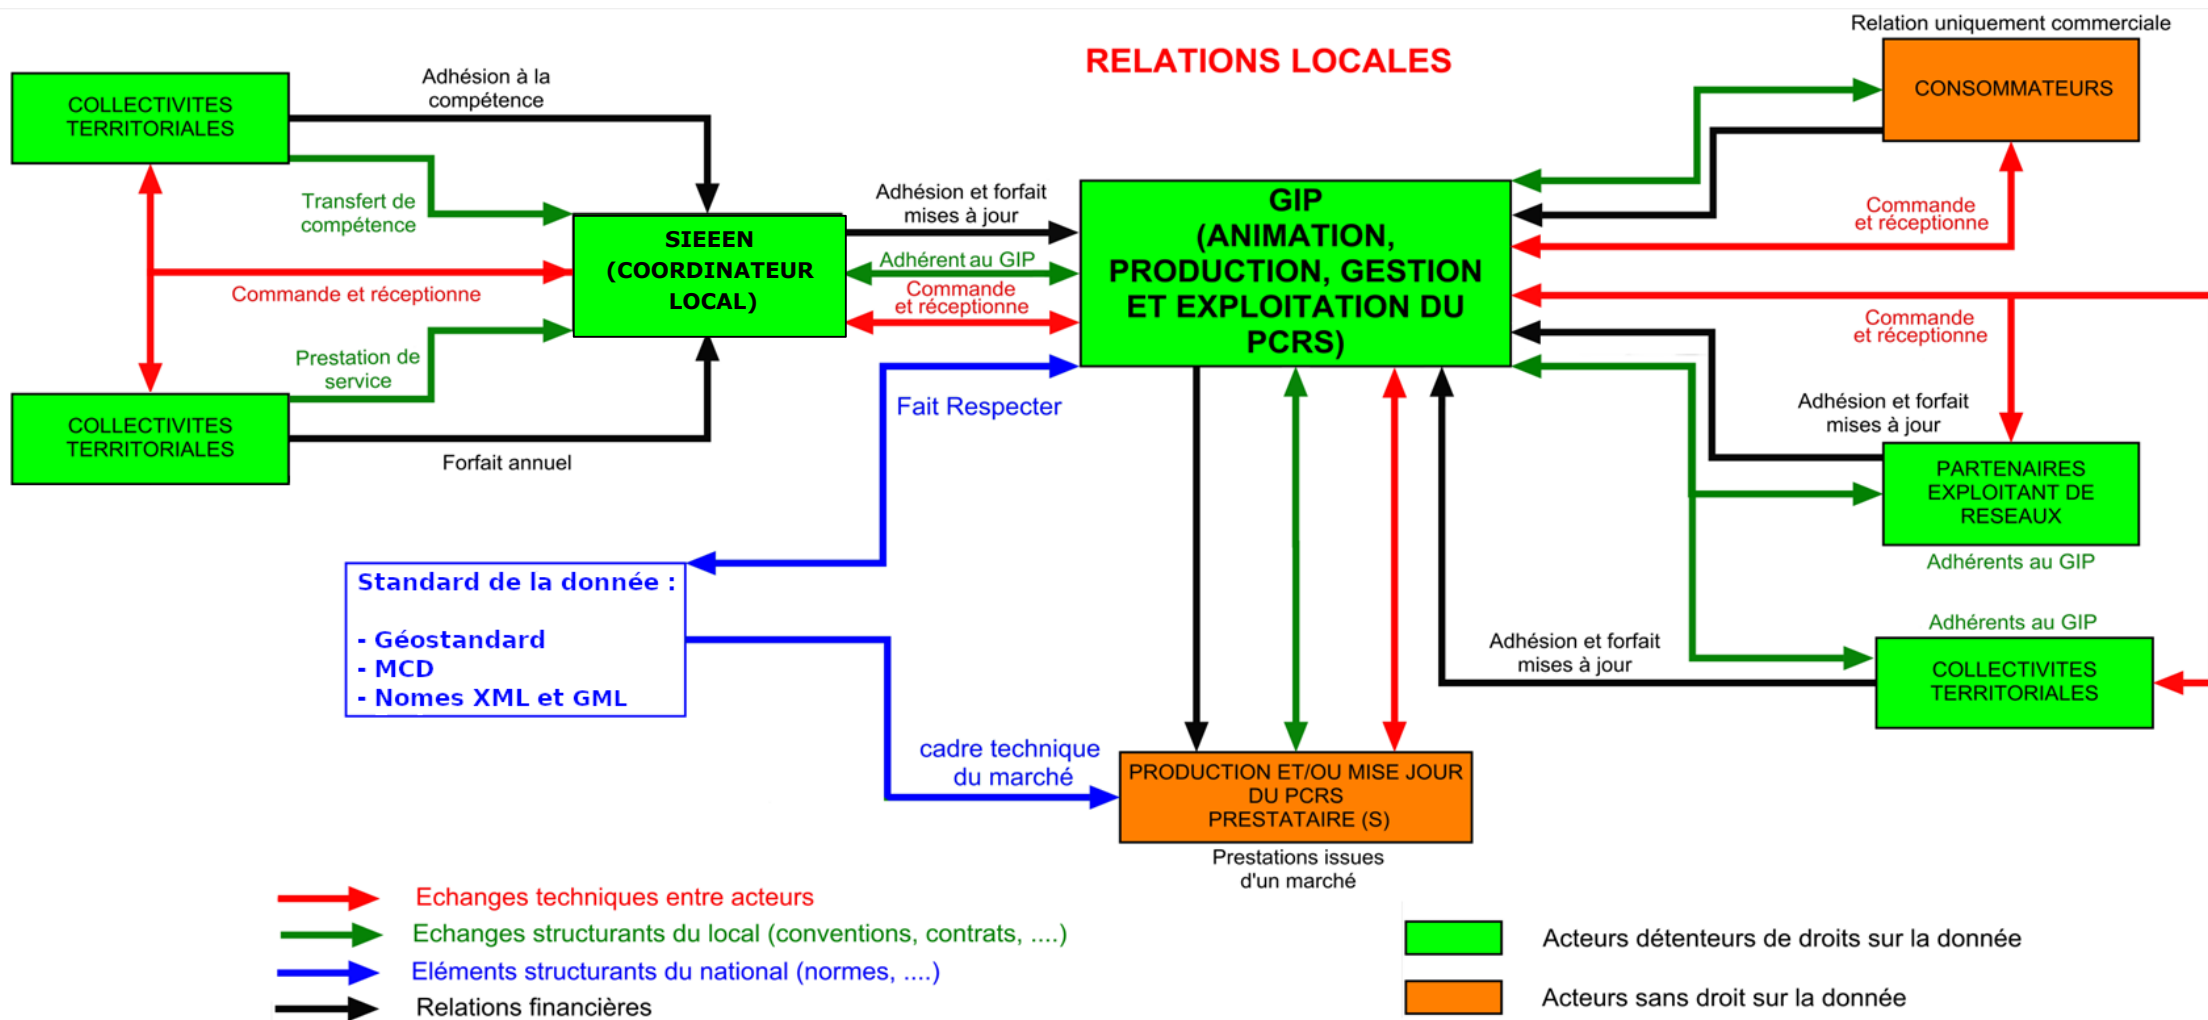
RELATIONS LOCALES

Relation uniquement commerciale

COLLECTIVITES TERRITORIALES

Adhésion à la compétence

Transfert de compétence

Commande et réceptionne

Prestation de service

COLLECTIVITES TERRITORIALES

Forfait annuel

SIEEEN (COORDINATEUR LOCAL)

Adhésion et forfait mises à jour

Adhérent au GIP

Commande et réceptionne

GIP (ANIMATION, PRODUCTION, GESTION ET EXPLOITATION DU PCRS)

CONSOMMATEURS

Commande et réceptionne

Commande et réceptionne

Adhésion et forfait mises à jour

PARTENAIRES EXPLOITANT DE RESEAUX

Adhérents au GIP

Adhérents au GIP

Adhésion et forfait mises à jour

COLLECTIVITES TERRITORIALES

Fait Respecter

Standard de la donnée :

- Géostandard
- MCD
- Nomes XML et GML

cadre technique du marché

PRODUCTION ET/OU MISE JOUR DU PCRS PRESTATAIRE (S)

Prestations issues d'un marché

Echanges techniques entre acteurs

Echanges structurants du local (conventions, contrats, ....)

Eléments structurants du national (normes, ....)

Relations financières

Acteurs détenteurs de droits sur la donnée

Acteurs sans droit sur la donnée